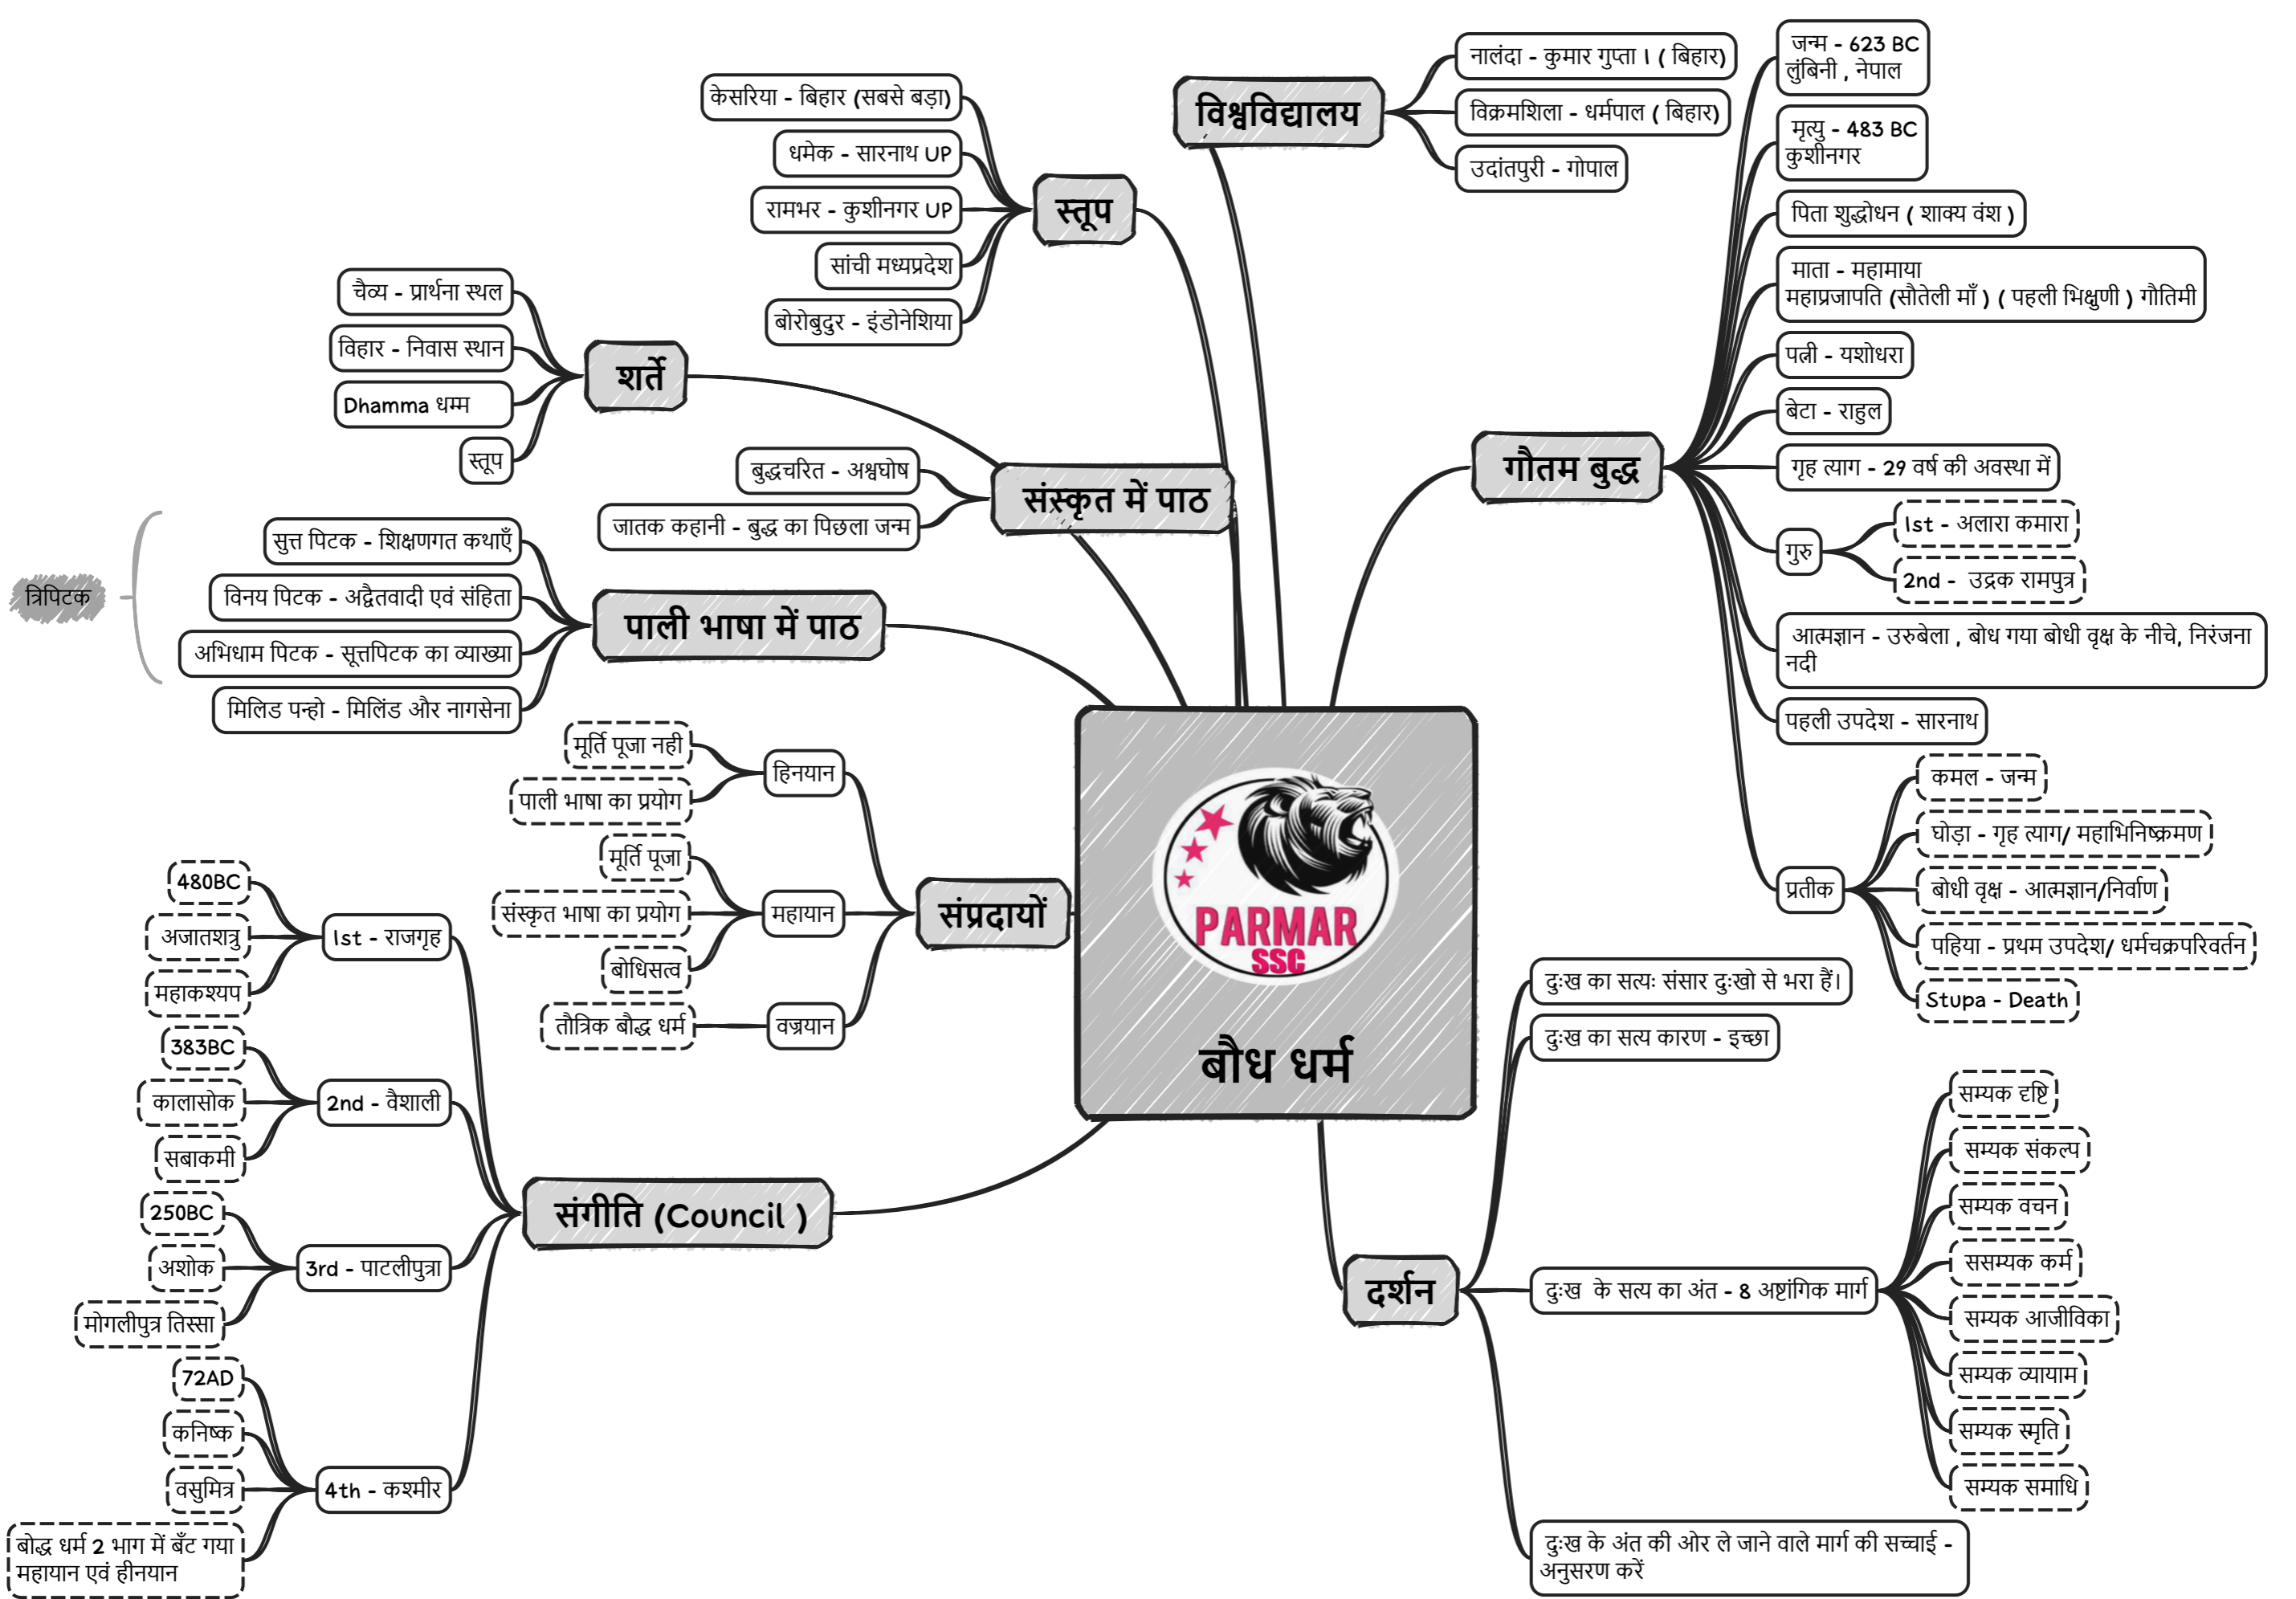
PARMAR SSC

बौध धर्म

विश्वविद्यालय

नालंदा - कुमार गुप्ता । ( बिहार)

विक्रमशिला - धर्मपाल ( बिहार)

उदांतपुरी - गोपाल

स्तूप

केसरिया - बिहार (सबसे बड़ा)

धमेक - सारनाथ UP

रामभर - कुशीनगर UP

सांची मध्यप्रदेश

बोरोबुदुर - इंडोनेशिया

शर्ते

चैत्य - प्रार्थना स्थल

विहार - निवास स्थान

Dhamma धम्म

स्तूप

संस्कृत में पाठ

बुद्धचरित - अश्वघोष

जातक कहानी - बुद्ध का पिछला जन्म

पाली भाषा में पाठ

त्रिपिटक

सुत्त पिटक - शिक्षणगत कथाएँ

विनय पिटक - अद्वैतवादी एवं संहिता

अभिधाम पिटक - सूत्तपिटक का व्याख्या

मिलिड पन्हो - मिलिंड और नागसेना

संप्रदायों

हिनयान

मूर्ति पूजा नही

पाली भाषा का प्रयोग

महायान

मूर्ति पूजा

संस्कृत भाषा का प्रयोग

बोधिसत्व

वज्रयान

तौत्रिक बौद्ध धर्म

संगीति (Council )

Ist - राजगृह

480BC

अजातशत्रु

महाकश्यप

2nd - वैशाली

383BC

कालासोक

सबाकमी

3rd - पाटलीपुत्रा

250BC

अशोक

मोगलीपुत्र तिस्सा

4th - कश्मीर

72AD

कनिष्क

वसुमित्र

बोद्ध धर्म 2 भाग में बँट गया महायान एवं हीनयान

गौतम बुद्ध

जन्म - 623 BC लुंबिनी , नेपाल

मृत्यु - 483 BC कुशीनगर

पिता शुद्धोधन ( शाक्य वंश )

माता - महामाया महाप्रजापति (सौतेली माँ ) ( पहली भिक्षुणी ) गौतिमी

पत्नी - यशोधरा

बेटा - राहुल

गृह त्याग - 29 वर्ष की अवस्था में

गुरु

Ist - अलारा कमारा

2nd - उद्रक रामपुत्र

आत्मज्ञान - उरुबेला , बोध गया बोधी वृक्ष के नीचे, निरंजना नदी

पहली उपदेश - सारनाथ

प्रतीक

कमल - जन्म

घोड़ा - गृह त्याग/ महाभिनिष्क्रमण

बोधी वृक्ष - आत्मज्ञान/निर्वाण

पहिया - प्रथम उपदेश/ धर्मचक्रपरिवर्तन

Stupa - Death

दर्शन

दुःख का सत्यः संसार दुःखो से भरा हैं।

दुःख का सत्य कारण - इच्छा

दुःख के सत्य का अंत - 8 अष्टांगिक मार्ग

सम्यक दृष्टि

सम्यक संकल्प

सम्यक वचन

ससम्यक कर्म

सम्यक आजीविका

सम्यक व्यायाम

सम्यक स्मृति

सम्यक समाधि

दुःख के अंत की ओर ले जाने वाले मार्ग की सच्चाई - अनुसरण करें